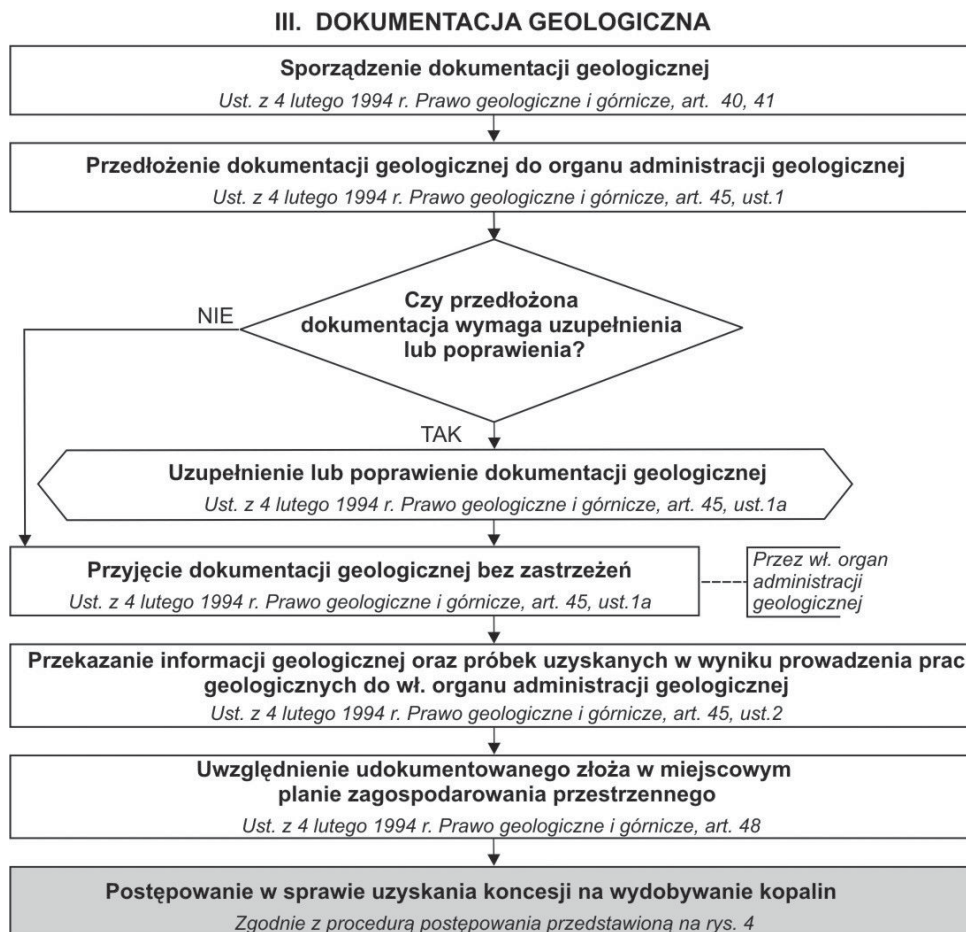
III. DOKUMENTACJA GEOLOGICZNA

Sporządzenie dokumentacji geologicznej
Ust. z 4 lutego 1994 r. Prawo geologiczne i górnicze, art. 40, 41

Przedłożenie dokumentacji geologicznej do organu administracji geologicznej
Ust. z 4 lutego 1994 r. Prawo geologiczne i górnicze, art. 45, ust.1

Czy przedłożona dokumentacja wymaga uzupełnienia lub poprawienia?

NIE

TAK

Uzupełnienie lub poprawienie dokumentacji geologicznej
Ust. z 4 lutego 1994 r. Prawo geologiczne i górnicze, art. 45, ust.1a

Przyjęcie dokumentacji geologicznej bez zastrzeżeń
Ust. z 4 lutego 1994 r. Prawo geologiczne i górnicze, art. 45, ust.1a

Przez wł. organ administracji geologicznej

Przekazanie informacji geologicznej oraz próbek uzyskanych w wyniku prowadzenia prac geologicznych do wł. organu administracji geologicznej
Ust. z 4 lutego 1994 r. Prawo geologiczne i górnicze, art. 45, ust.2

Uwzględnienie udokumentowanego złoża w miejscowym planie zagospodarowania przestrzennego
Ust. z 4 lutego 1994 r. Prawo geologiczne i górnicze, art. 48

Postępowanie w sprawie uzyskania koncesji na wydobywanie kopalin
Zgodnie z procedurą postępowania przedstawioną na rys. 4